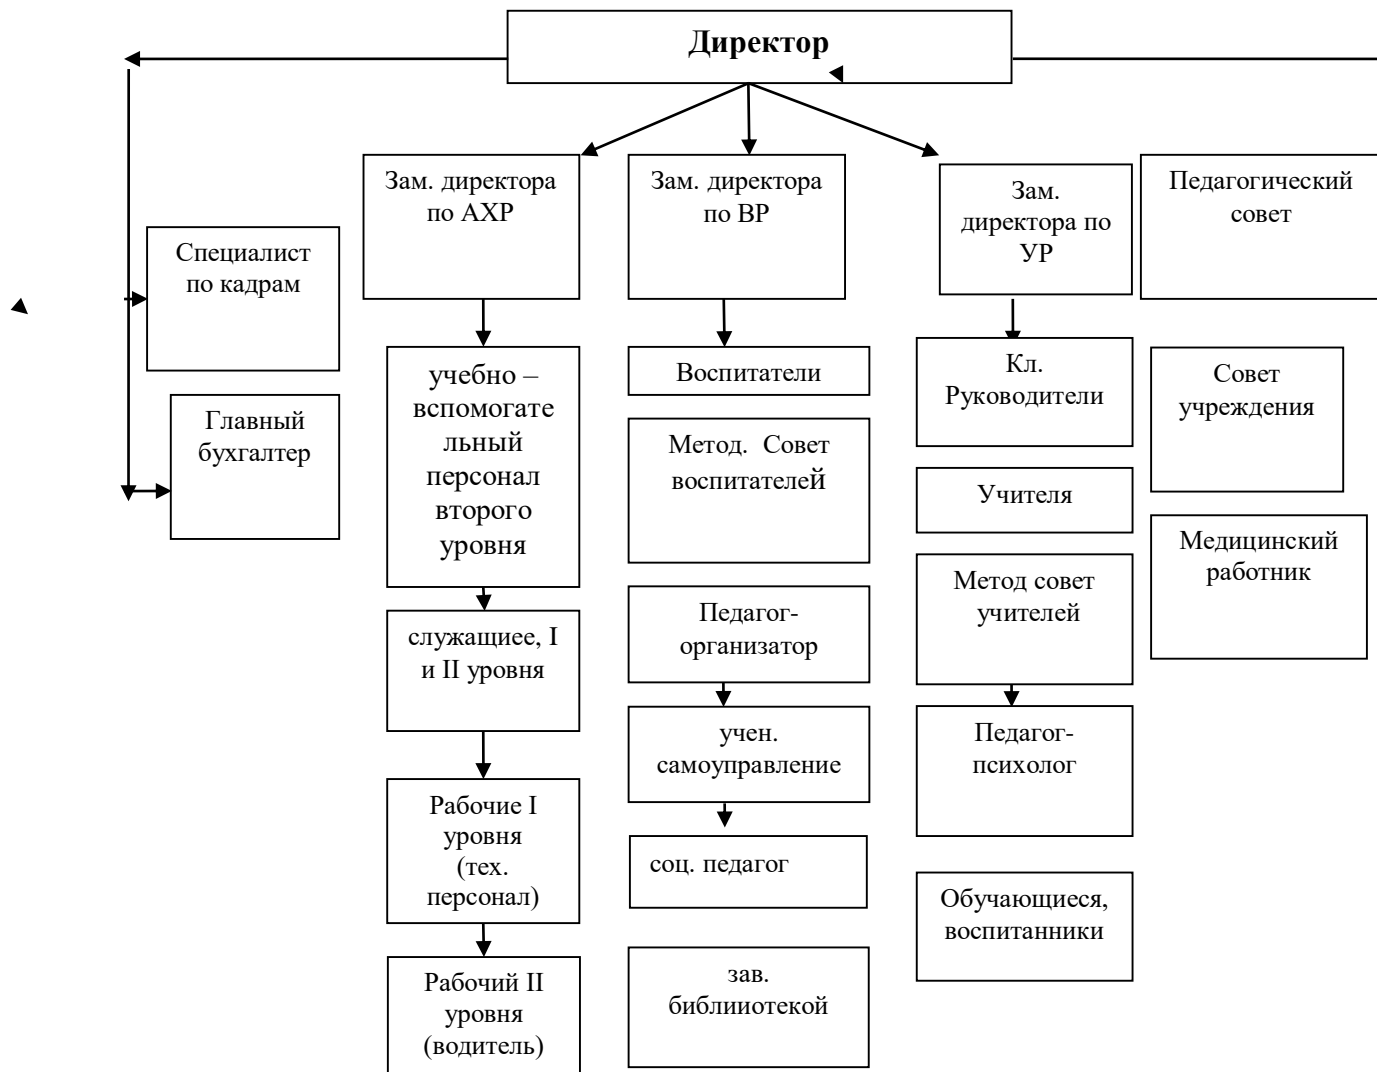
Директор

Зам. директора по АХР

Зам. директора по ВР

Зам. директора по УР

Педагогический совет

Специалист по кадрам

Главный бухгалтер

учебно – вспомогательный персонал второго уровня

служащиее, I и II уровня

Рабочие I уровня (тех. персонал)

Рабочий II уровня (водитель)

Воспитатели

Метод. Совет воспитателей

Педагог-организатор

учен. самоуправление

соц. педагог

зав. библииотекой

Кл. Руководители

Учителя

Метод совет учителей

Педагог-психолог

Обучающиеся, воспитанники

Совет учреждения

Медицинский работник